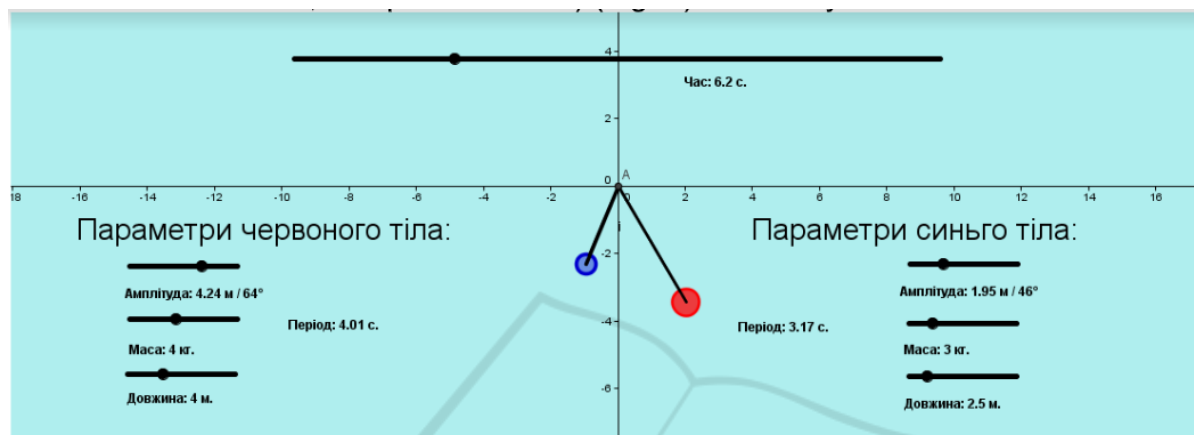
4
Час: 6.2 с.
2
A
0
18 -16 -14 -12 -10 -8 -6 -4 -2 0 2 4 6 8 10 12 14 16
Параметри червоного тіла:
Параметри синього тіла:
-2
Амплітуда: 4.24 м / 64°
Амплітуда: 1.95 м / 46°
Період: 4.01 с.
-4
Період: 3.17 с.
Маса: 4 кг.
Маса: 3 кг.
-6
Довжина: 4 м.
Довжина: 2.5 м.